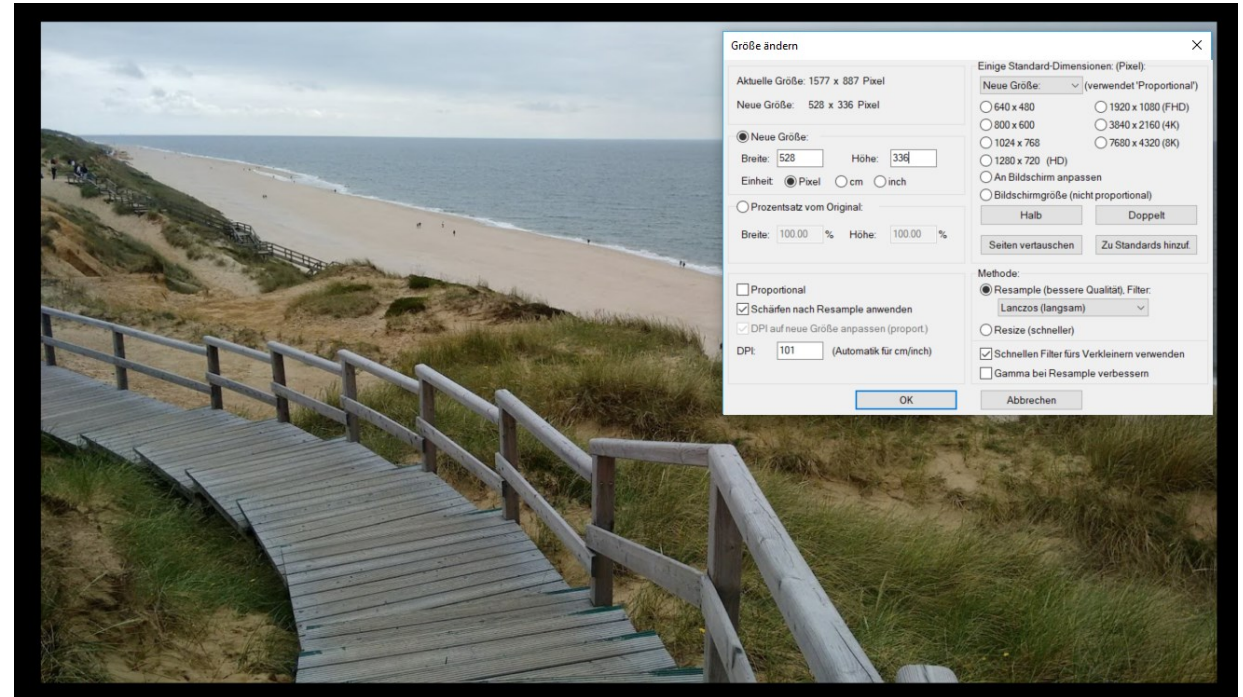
Größe ändern

Aktuelle Größe: 1577 x 887 Pixel

Neue Größe: 528 x 336 Pixel

Neue Größe:

Breite: 528 Höhe: 336

Einheit: Pixel cm inch

Prozentsatz vom Original:

Breite: 100.00 % Höhe: 100.00 %

Proportional

Schärfen nach Resample anwenden

DPI auf neue Größe anpassen (proport.)

DPI: 101 (Automatik für cm/inch)

Einige Standard-Dimensionen: (Pixel):

Neue Größe: (verwendet 'Proportional')

640 x 480

1920 x 1080 (FHD)

800 x 600

3840 x 2160 (4K)

1024 x 768

7680 x 4320 (8K)

1280 x 720 (HD)

An Bildschirm anpassen

Bildschirmgröße (nicht proportional)

Halb

Doppelt

Seiten vertauschen

Zu Standards hinzuf.

Methode:

Resample (bessere Qualität), Filter:

Lanczos (langsam)

Resize (schneller)

Schnellen Filter fürs Verkleinern verwenden

Gamma bei Resample verbessern

OK

Abbrechen